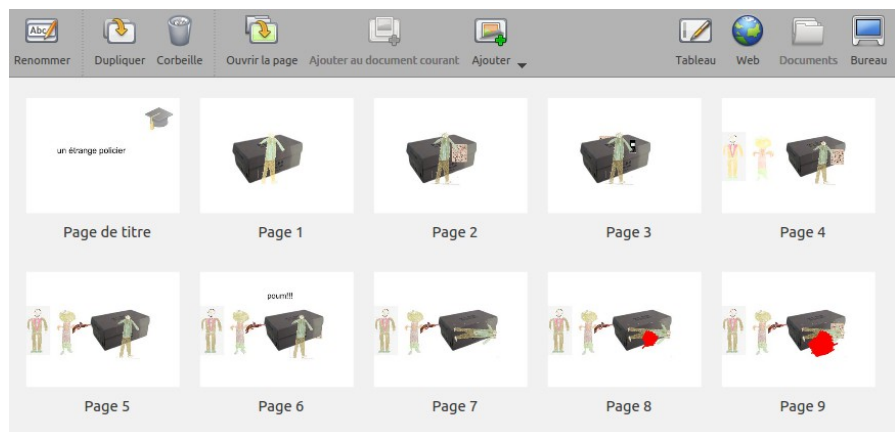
Abc Renommer Dupliquer Corbeille Ouvrir la page Ajouter au document courant Ajouter Tableau Web Documents Bureau

un étrange policier

Page de titre

Page 1

Page 2

Page 3

Page 4

pourn!!!

Page 5

Page 6

Page 7

Page 8

Page 9